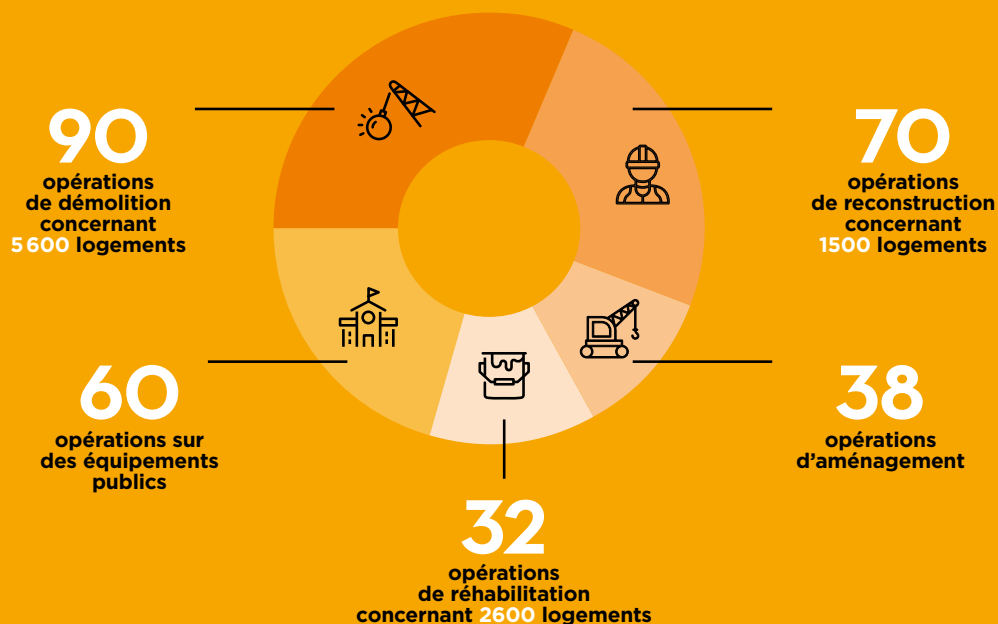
90
opérations de démolition concernant 5 600 logements

70
opérations de reconstruction concernant 1500 logements

60
opérations sur des équipements publics

38
opérations d'aménagement

32
opérations de réhabilitation concernant 2600 logements